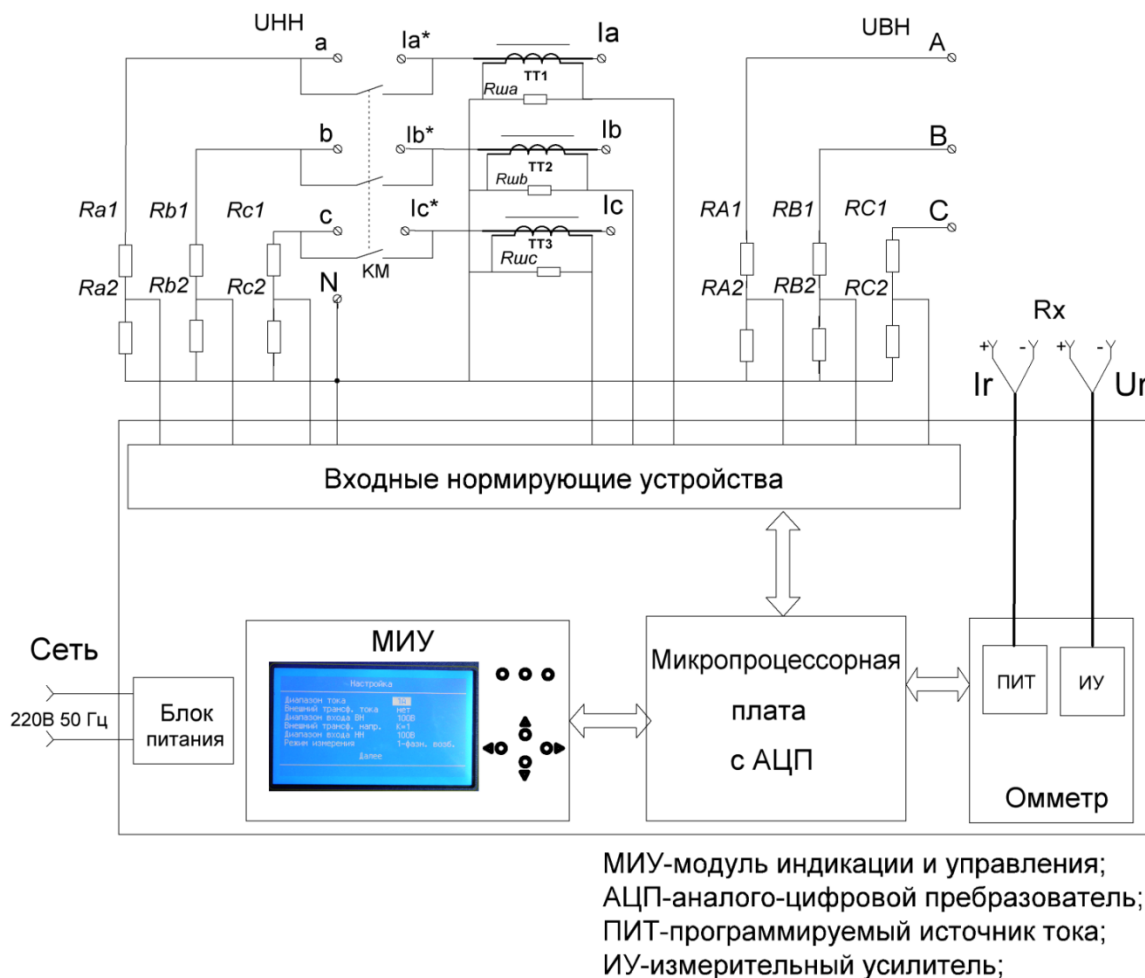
UНН
a
Ia*
Ia
UВН
A
TT1
Rша
b
Ib*
Ib
B
TT2
Rшb
c
Ic*
Ic
C
TT3
Rшc
Ra1
Rb1
Rc1
RA1
RB1
RC1
KM
Ra2
Rb2
Rc2
N
RA2
RB2
RC2
Rx
Ir
Ur
Входные нормирующие устройства
МИУ
Сеть
220В 50 Гц
Блок питания
Настройка
Диапазон тока
Внешний трансф. тока
Диапазон входа ВН
Внешний трансф. напр.
Диапазон входа НН
Режим измерения
Далее
нет
100В
K=1
100В
1-фазн. возб.
Микропроцессорная плата с АЦП
ПИТ
ИУ
Омметр
МИУ-модуль индикации и управления;
АЦП-аналого-цифровой пребразователь;
ПИТ-программируемый источник тока;
ИУ-измерительный усилитель;